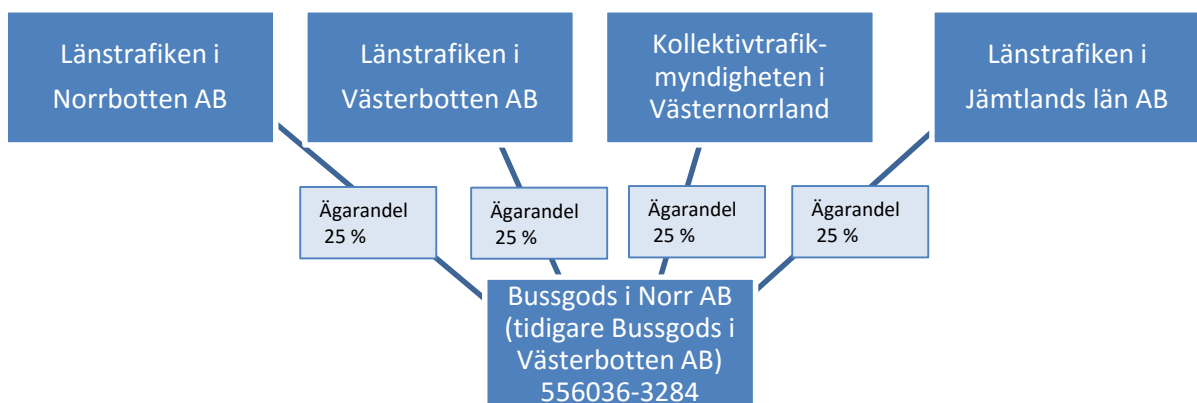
Länstrafiken i Norrbotten AB

Länstrafiken i Västerbotten AB

Kollektivtrafik-myndigheten i Västernorrland

Länstrafiken i Jämtlands län AB

Ägarandel 25 %

Ägarandel 25 %

Ägarandel 25 %

Ägarandel 25 %

Bussgods i Norr AB (tidigare Bussgods i Västerbotten AB) 556036-3284